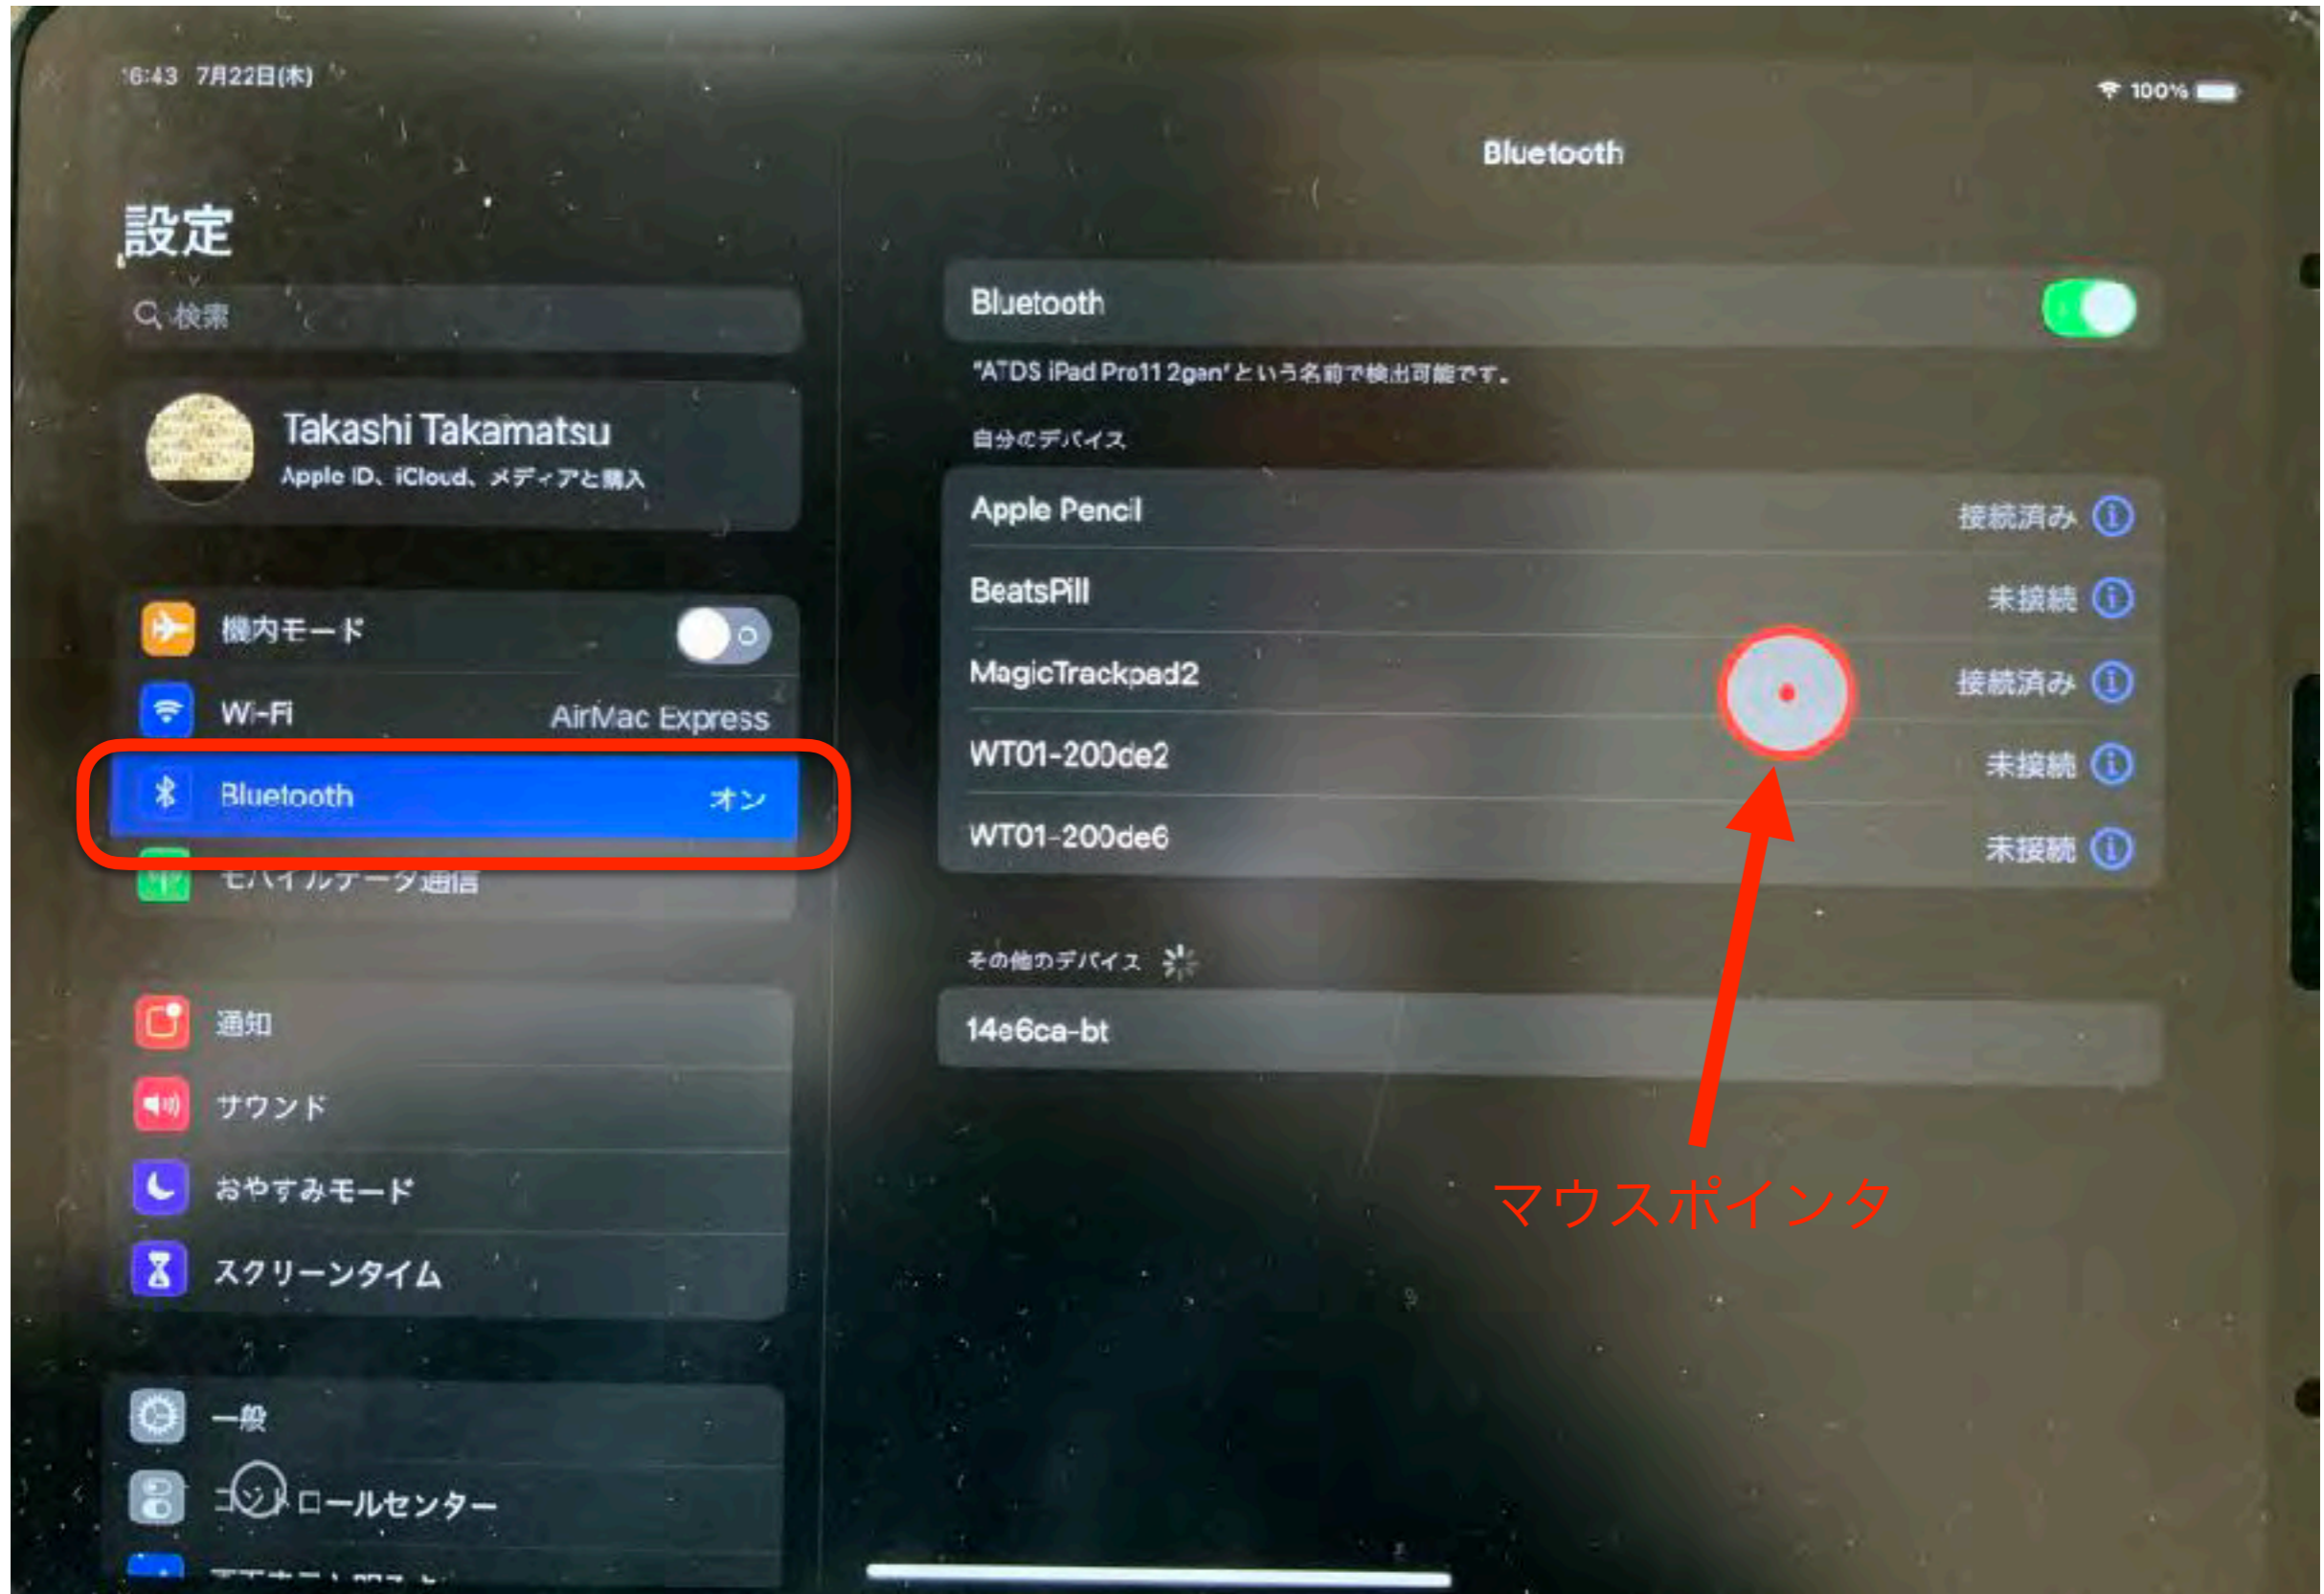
16:43 7月22日(木)

100%

設定

検索

Takashi Takamatsu
Apple ID、iCloud、メディアと購入

機内モード

Wi-Fi AirMac Express

Bluetooth オン

モバイルデータ通信

通知

サウンド

おやすみモード

スクリーンタイム

一般

コントロールセンター

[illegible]

Bluetooth

Bluetooth

"ATDS iPad Pro11 2gan"という名前で検出可能です。

自分のデバイス

| | |
|---|---|
| Apple Pencil | 接続済み |
| BeatsPill | 未接続 |
| MagicTrackpad2 | 接続済み |
| WT01-200de2 | 未接続 |
| WT01-200de6 | 未接続 |

その他のデバイス

14e6ca-bt

マウスポインタ